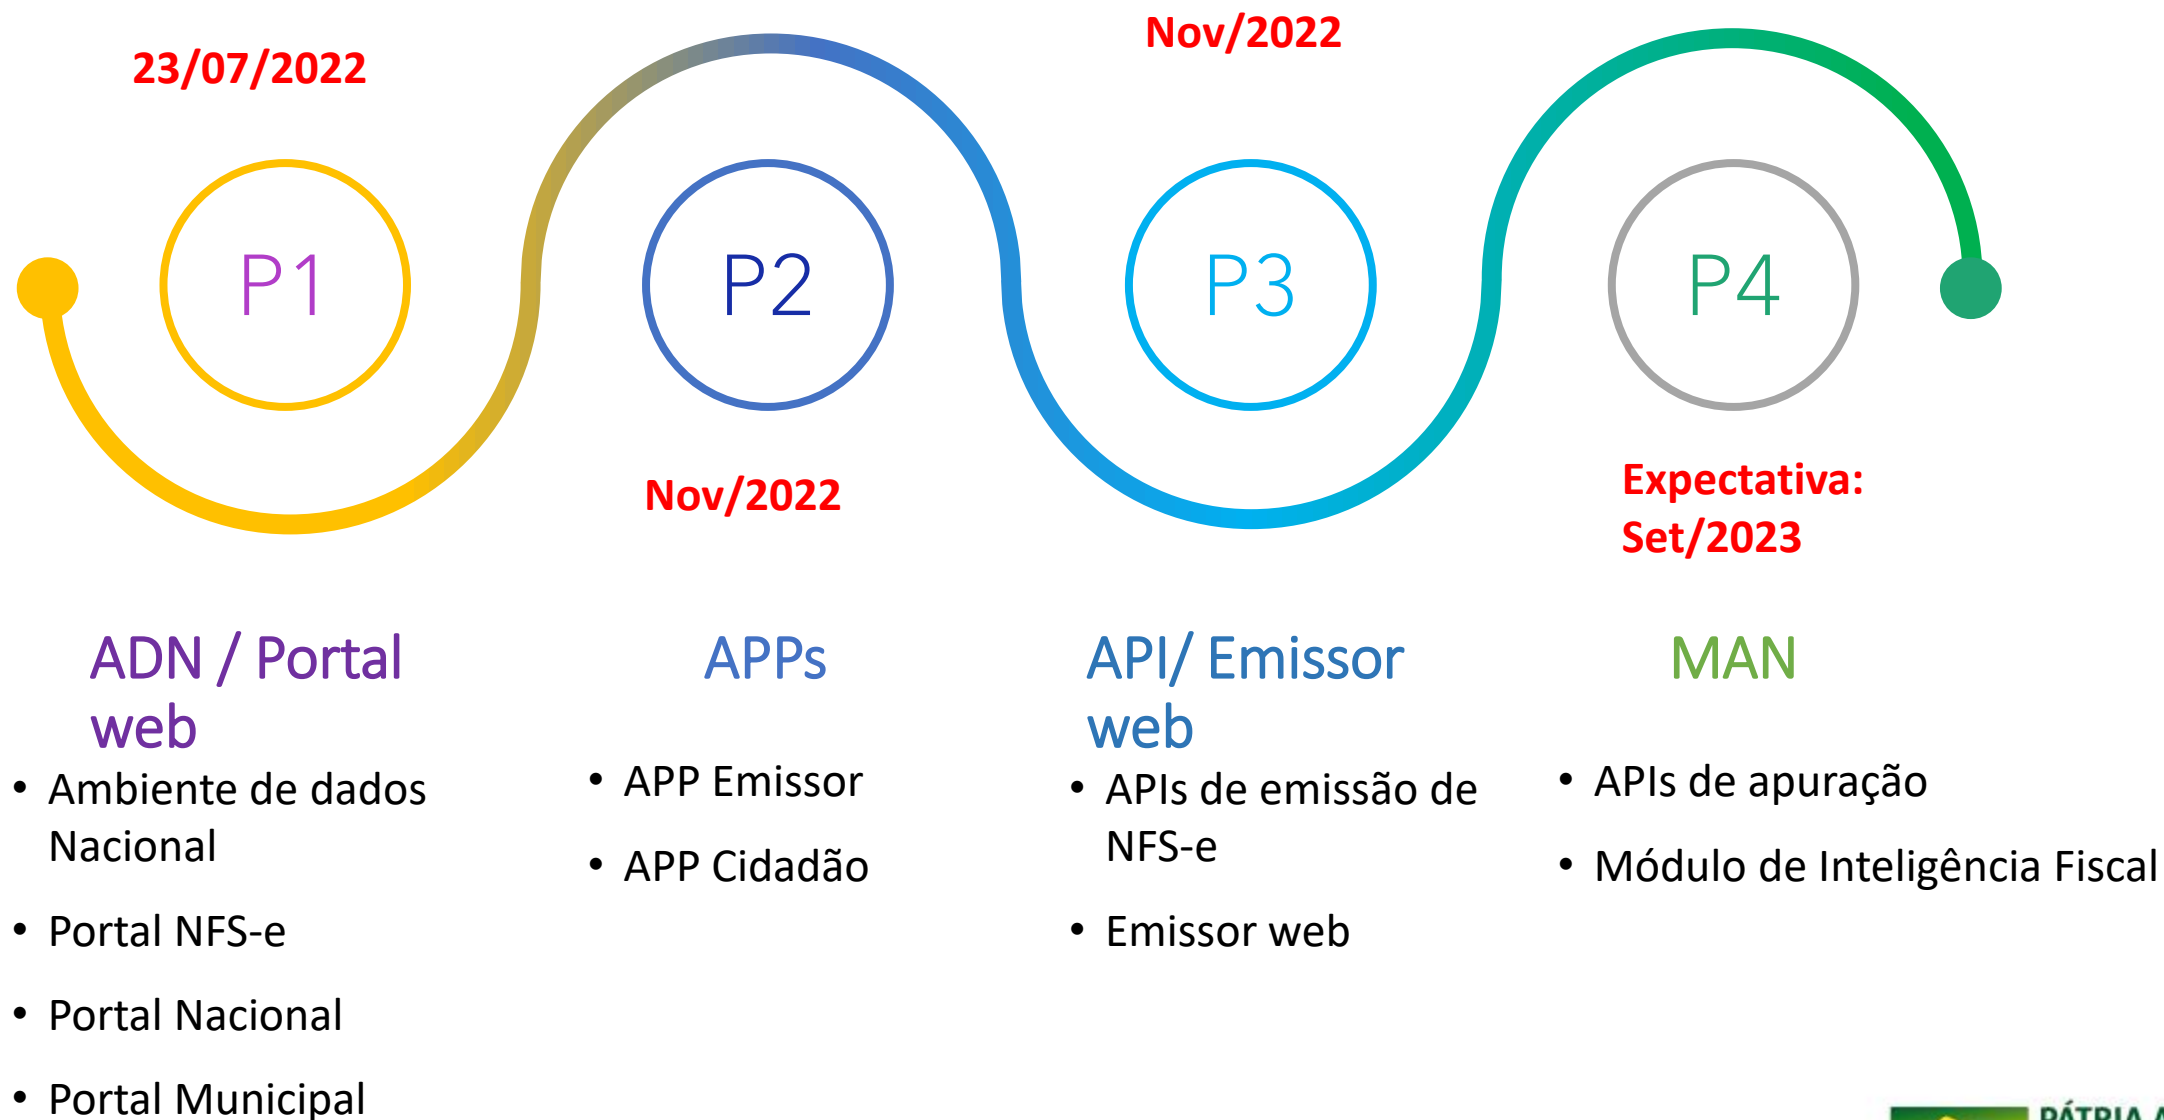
23/07/2022

Nov/2022

P1

P2

P3

P4

Nov/2022

Expectativa: Set/2023

ADN / Portal web

- Ambiente de dados Nacional
- Portal NFS-e
- Portal Nacional
- Portal Municipal

APPs

- APP Emissor
- APP Cidadão

API/ Emissor web

- APIs de emissão de NFS-e
- Emissor web

MAN

- APIs de apuração
- Módulo de Inteligência Fiscal

PÁTRIA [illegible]